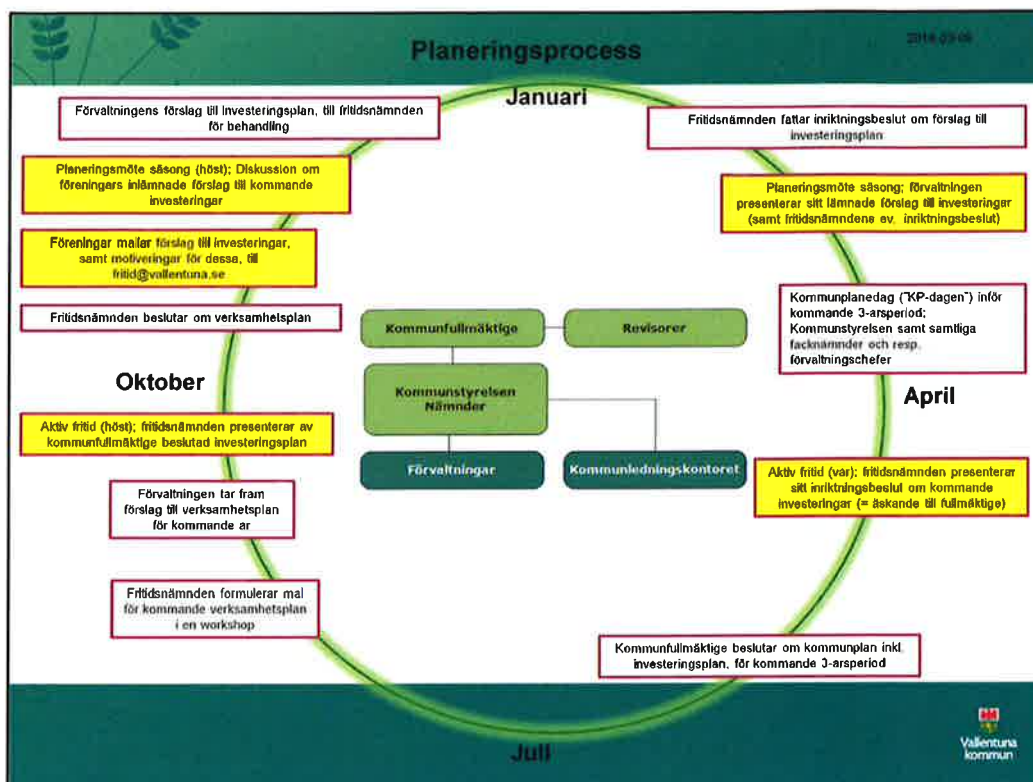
Planeringsprocess

2014-03-06

Januari

Förvaltningens förslag till investeringsplan, till fritidsnämnden för behandling

Planeringsmöte säsong (höst); Diskussion om föreningars inlämnade förslag till kommande investeringar

Föreningar mailar förslag till investeringar, samt motiveringar för dessa, till fritid@vallentuna.se

Fritidsnämnden beslutar om verksamhetsplan

Oktober

Aktiv fritid (höst); fritidsnämnden presenterar av kommunfullmäktige beslutad investeringsplan

Förvaltningen tar fram förslag till verksamhetsplan för kommande år

Fritidsnämnden formulerar mål för kommande verksamhetsplan i en workshop

Fritidsnämnden fattar inriktningsbeslut om förslag till investeringsplan

Planeringsmöte säsong; förvaltningen presenterar sitt lämnade förslag till investeringar (samt fritidsnämndens ev. inriktningsbeslut)

Kommunplanedag ("KP-dagen") inför kommande 3-årsperiod; Kommunstyrelsen samt samtliga facknämnder och resp. förvaltningschefer

April

Aktiv fritid (vår); fritidsnämnden presenterar sitt inriktningsbeslut om kommande investeringar (= äskande till fullmäktige)

Kommunfullmäktige beslutar om kommunplan inkl. investeringsplan, för kommande 3-årsperiod

Kommunfullmäktige

Revisorer

Kommunstyrelsen
Nämnder

Förvaltningar

Kommunledningskontoret

Juli

Vallentuna kommun